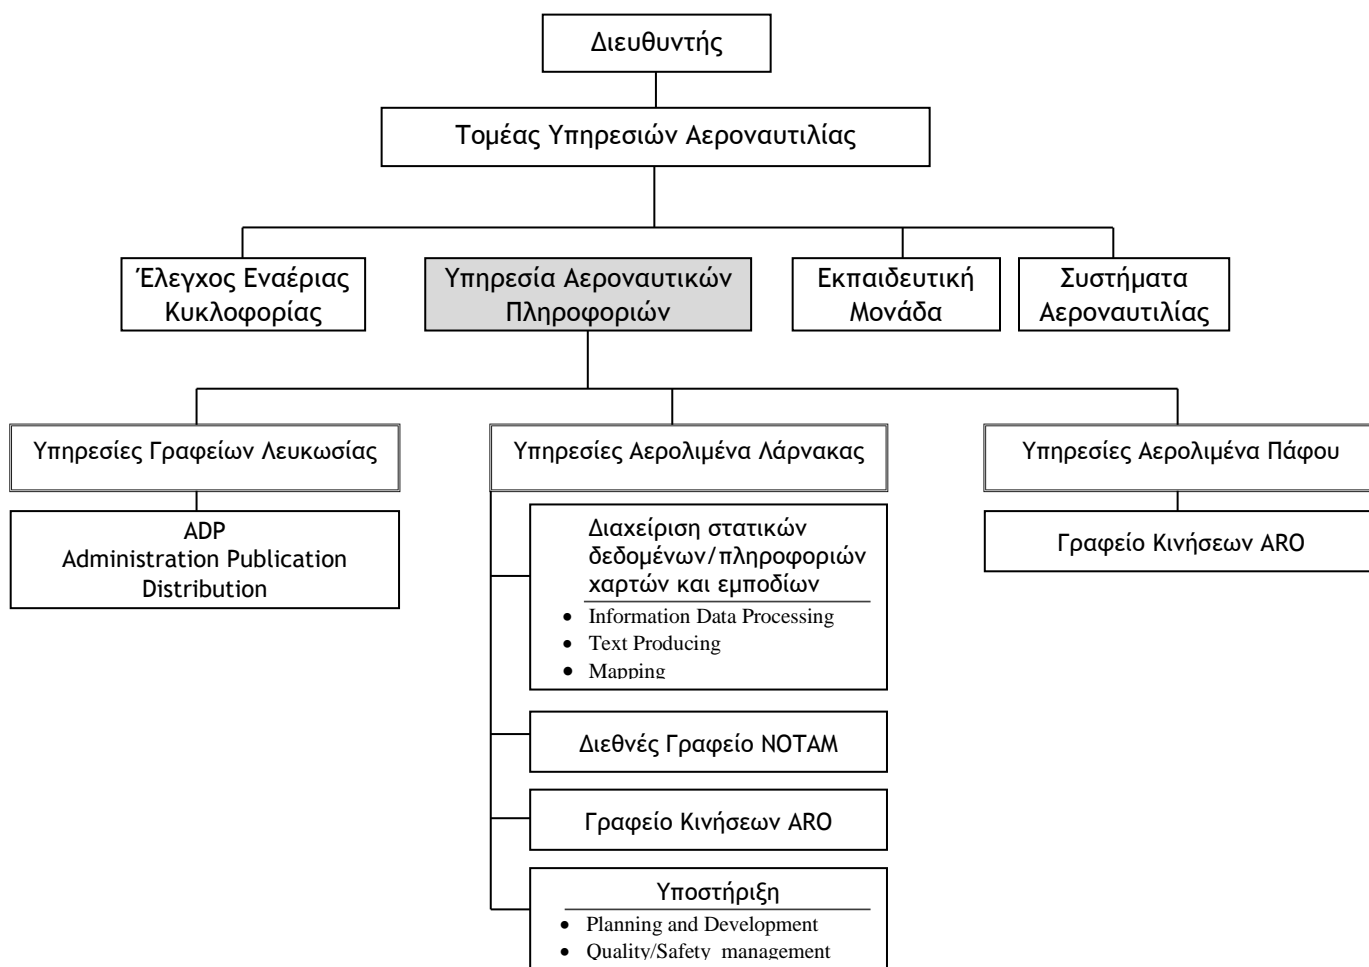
Διευθυντής

Τομέας Υπηρεσιών Αεροναυτιλίας

Έλεγχος Εναέριας Κυκλοφορίας

Υπηρεσία Αεροναυτικών Πληροφοριών

Εκπαιδευτική Μονάδα

Συστήματα Αεροναυτιλίας

Υπηρεσίες Γραφείων Λευκωσίας

ADP
Administration Publication Distribution

Υπηρεσίες Αερολιμένα Λάρνακας

Διαχείριση στατικών δεδομένων/πληροφοριών χαρτών και εμποδίων

- Information Data Processing
- Text Producing
- Mapping

Διεθνές Γραφείο NOTAM

Γραφείο Κινήσεων ARO

Υποστήριξη

- Planning and Development
- Quality/Safety management

Υπηρεσίες Αερολιμένα Πάφου

Γραφείο Κινήσεων ARO